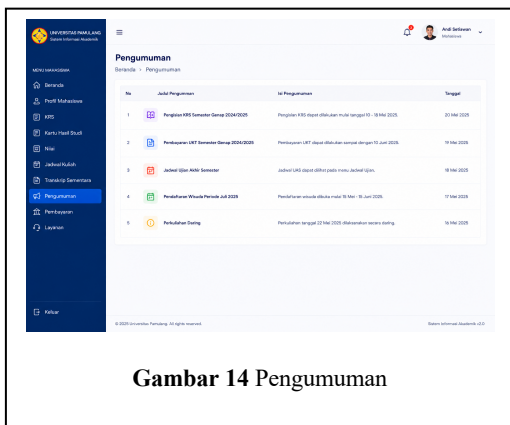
UNIVERSITAS PAMULANG
Sistem Informasi Akademik

Andi Setiawan
Mahasiswa

MENU MAHASISWA
Beranda
Profil Mahasiswa
KRS
Kartu Hasil Studi
Nilai
Jadwal Kuliah
Transkrip Sementara
Pengumuman
Pembayaran
Layanan

Keluar

Pengumuman
Beranda > Pengumuman

| No | Judul Pengumuman | Isi Pengumuman | Tanggal |
|---|---|---|---|
| 1 | Pengisian KRS Semester Genap 2024/2025 | Pengisian KRS dapat dilakukan mulai tanggal 10 - 15 Mei 2025 | 20 Mei 2025 |
| 2 | Pembayaran UKT Semester Genap 2024/2025 | Pembayaran UKT dapat dilakukan sampai dengan 10 Juni 2025 | 19 Mei 2025 |
| 3 | Jadwal Ujian Akhir Semester | Jadwal UAS dapat dilihat pada menu Jadwal Ujian. | 18 Mei 2025 |
| 4 | Pendaftaran Wisuda Periode Juli 2025 | Pendaftaran wisuda dibuka mulai 15 Mei - 15 Juni 2025. | 17 Mei 2025 |
| 5 | Perkuliahan Daring | Perkuliahan tanggal 22 Mei 2025 dilaksanakan secara daring. | 16 Mei 2025 |

© 2025 Universitas Pamulang. All rights reserved.
Sistem Informasi Akademik v2.0

Gambar 14 Pengumuman